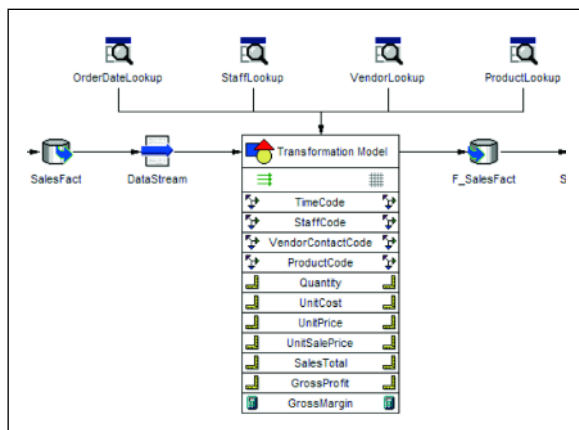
OrderDateLookup
StaffLookup
VendorLookup
ProductLookup

SalesFact
DataStream
Transformation Model
F_SalesFact
S

TimeCode
StaffCode
VendorContactCode
ProductCode
Quantity
UnitCost
UnitPrice
UnitSalePrice
SalesTotal
GrossProfit
GrossMargin